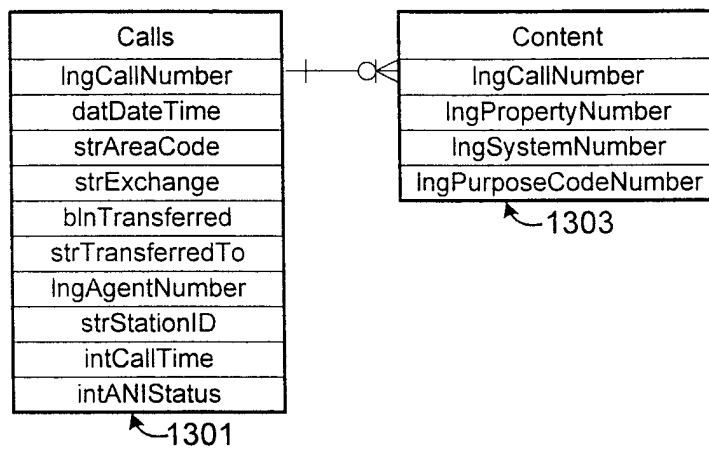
| Calls |
|---|
| lngCallNumber |
| datDateTime |
| strAreaCode |
| strExchange |
| blnTransferred |
| strTransferredTo |
| lngAgentNumber |
| strStationID |
| intCallTime |
| intANIStatus |

1301

| Content |
|---|
| lngCallNumber |
| lngPropertyNumber |
| lngSystemNumber |
| lngPurposeCodeNumber |

1303